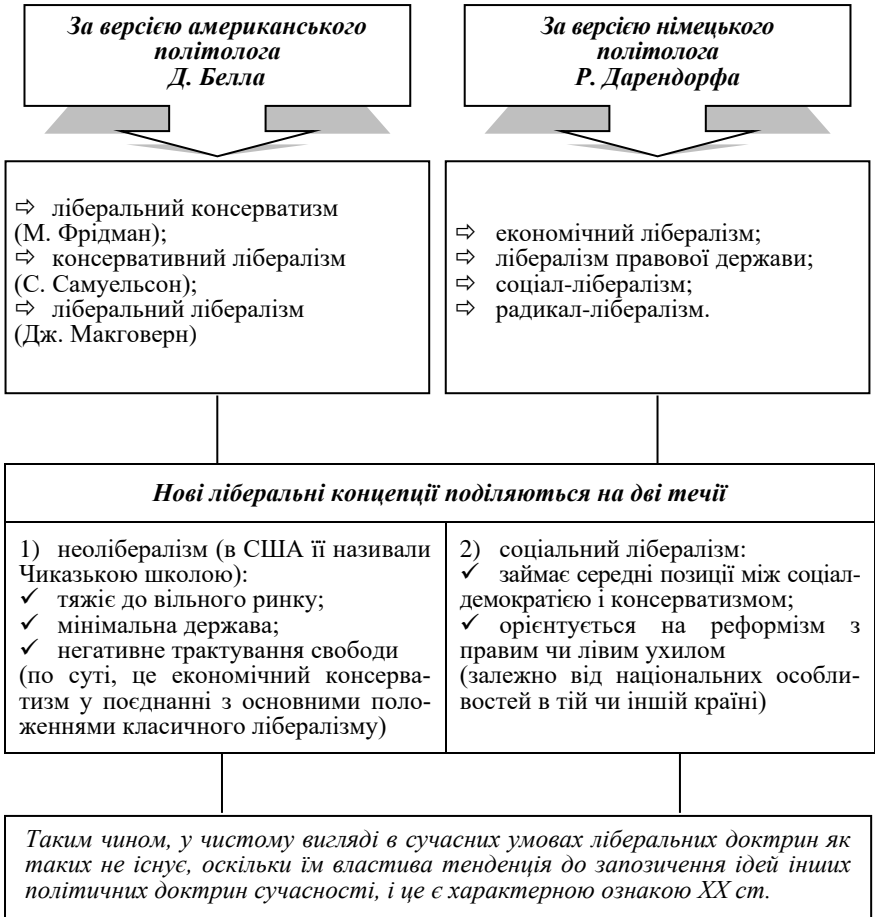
За версією американського політолога Д. Белла

За версією німецького політолога Р. Дарендорфа

⇨ ліберальний консерватизм (М. Фрідман);
⇨ консервативний лібералізм (С. Самуельсон);
⇨ ліберальний лібералізм (Дж. Макговерн)

⇨ економічний лібералізм;
⇨ лібералізм правової держави;
⇨ соціал-лібералізм;
⇨ радикал-лібералізм.

Нові ліберальні концепції поділяються на дві течії

| 1) неолібералізм (в США її називали Чиказькою школою):<br>✓ тяжіє до вільного ринку;<br>✓ мінімальна держава;<br>✓ негативне трактування свободи<br>(по суті, це економічний консерватизм у поєднанні з основними положеннями класичного лібералізму) | 2) соціальний лібералізм:<br>✓ займає середні позиції між соціал-демократією і консерватизмом;<br>✓ орієнтується на реформізм з правим чи лівим ухилом<br>(залежно від національних особливостей в тій чи іншій країні) |
|---|---|

Таким чином, у чистому вигляді в сучасних умовах ліберальних доктрин як таких не існує, оскільки їм властива тенденція до запозичення ідей інших політичних доктрин сучасності, і це є характерною ознакою ХХ ст.